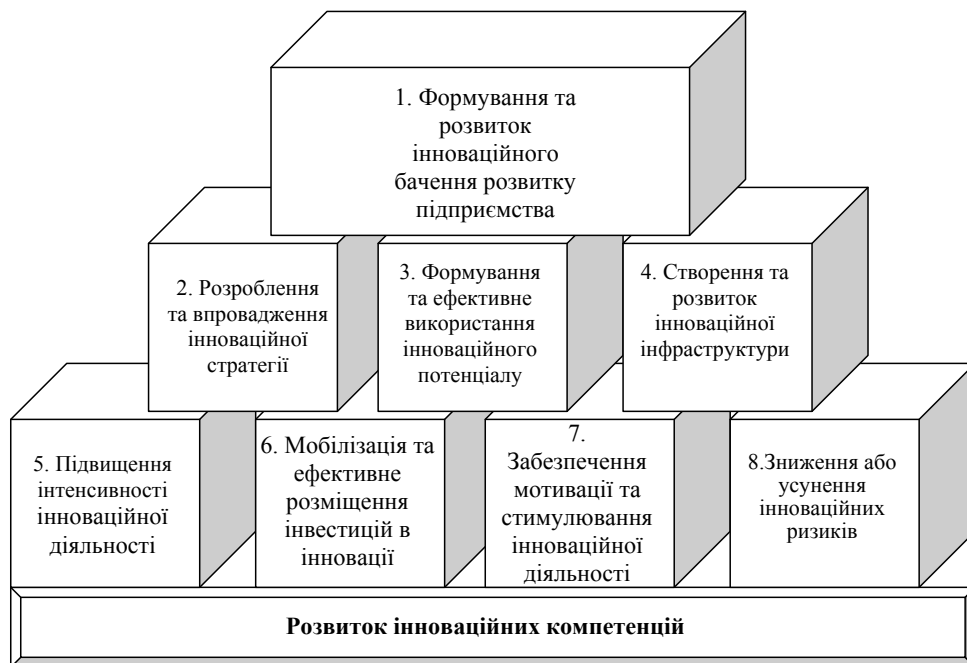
1. Формування та розвиток інноваційного бачення розвитку підприємства

2. Розроблення та впровадження інноваційної стратегії

3. Формування та ефективне використання інноваційного потенціалу

4. Створення та розвиток інноваційної інфраструктури

5. Підвищення інтенсивності інноваційної діяльності

6. Мобілізація та ефективне розміщення інвестицій в інновації

7. Забезпечення мотивації та стимулювання інноваційної діяльності

8.Зниження або усунення інноваційних ризиків

Розвиток інноваційних компетенцій